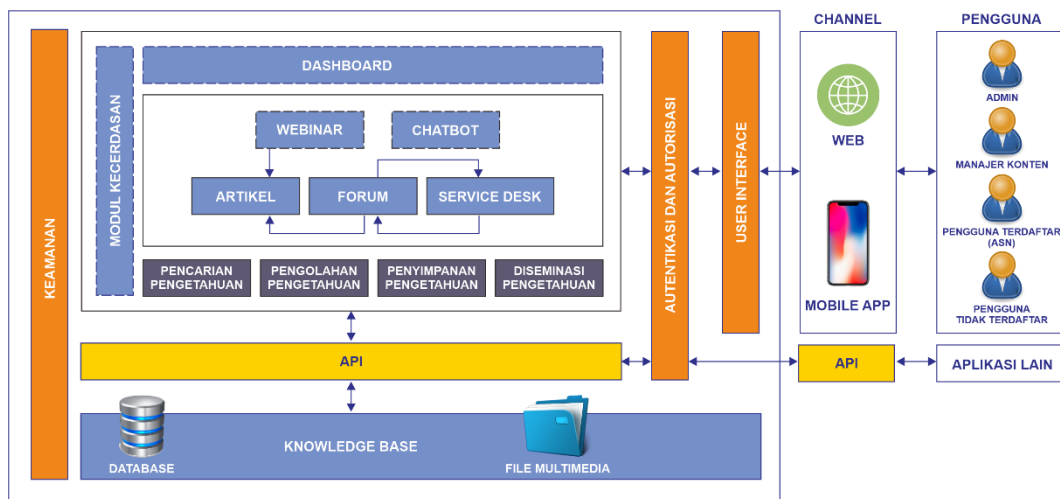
KEAMANAN

MODUL KECERDASAN

DASHBOARD

WEBINAR

CHATBOT

ARTIKEL

FORUM

SERVICE DESK

PENCARIAN PENGETAHUAN

PENGOLAHAN PENGETAHUAN

PENYIMPANAN PENGETAHUAN

DISEMINASI PENGETAHUAN

API

DATABASE

KNOWLEDGE BASE

FILE MULTIMEDIA

AUTENTIKASI DAN AUTORISASI

USER INTERFACE

CHANNEL

WEB

MOBILE APP

API

PENGGUNA

ADMIN

MANAJER KONTEN

PENGGUNA TERDAFTAR (ASN)

PENGGUNA TIDAK TERDAFTAR

APLIKASI LAIN